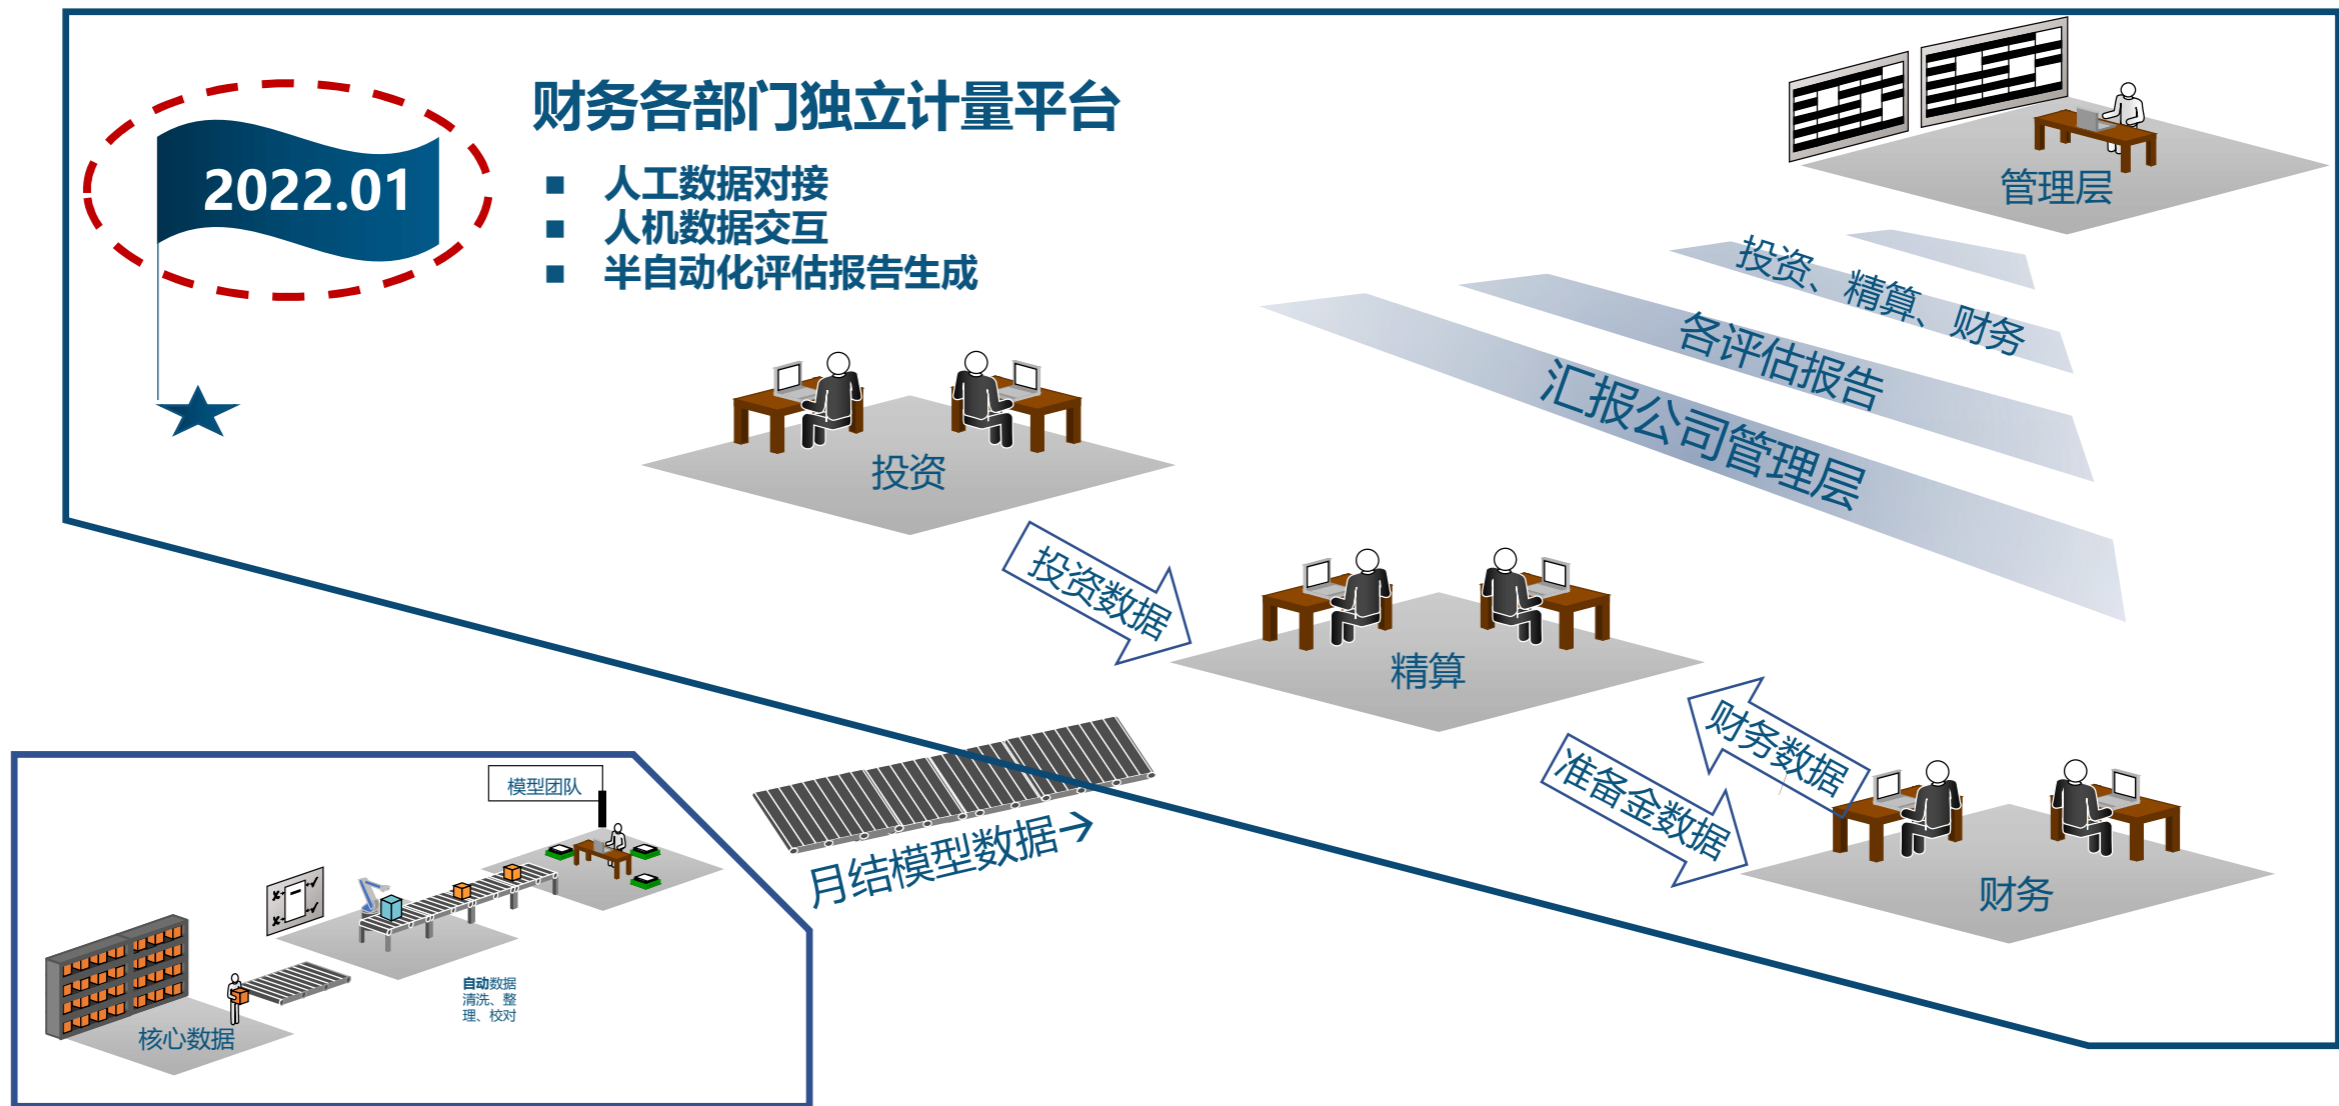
2022.01

财务各部门独立计量平台

■ 人工数据对接
■ 人机数据交互
■ 半自动化评估报告生成

管理层

投资、精算、财务
各评估报告
汇报公司管理层

投资

投资数据

精算

财务数据
准备金数据

财务

月结模型数据→

模型团队

自动数据清洗、整理、校对

核心数据